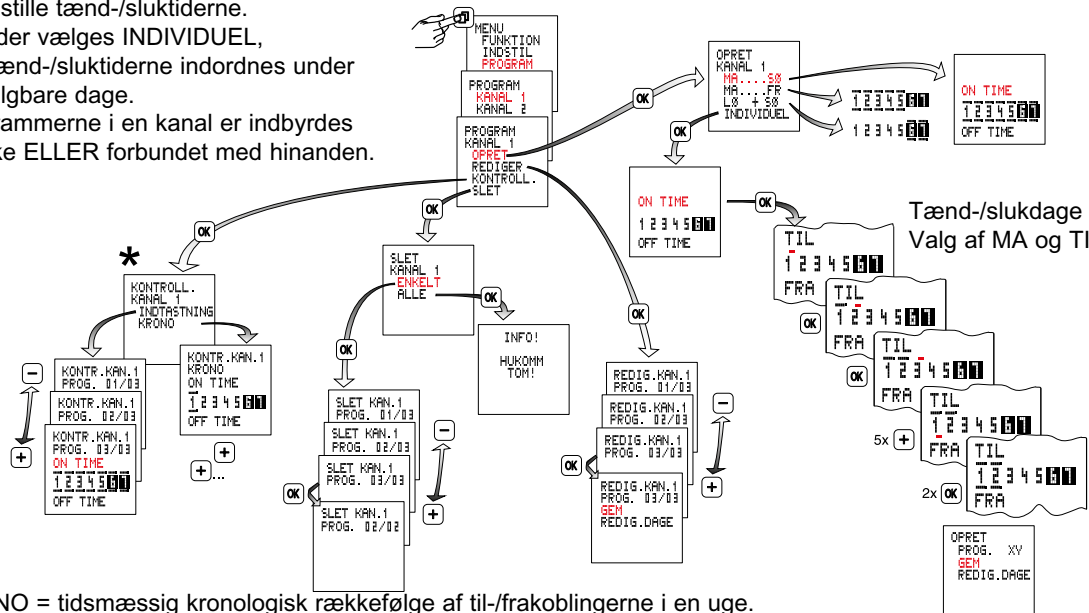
stille tænd-/sluktiderne.
der vælges INDIVIDUEL,
ænd-/sluktiderne indordnes under
lgbare dage.
ammerne i en kanal er indbyrdes
ke ELLER forbundet med hinanden.

MENU
FUNKTION
INDSTIL
PROGRAM

PROGRAM
KANAL 1
KANAL 2

PROGRAM
KANAL 1
OPRET
REDIGER
KONTROLL.
SLET

OK

OPRET
KANAL 1
MA....SØ
MA....FR
LØ + SØ
INDIVIDUEL

OK

1 2 3 4 5 6 7

1 2 3 4 5 6 7

ON TIME
1 2 3 4 5 6 7
OFF TIME

OK

ON TIME
1 2 3 4 5 6 7
OFF TIME

OK

Tænd-/slukdage
Valg af MA og TI

TIL
1 2 3 4 5 6 7
FRA

OK

TIL
1 2 3 4 5 6 7
FRA

OK

TIL
1 2 3 4 5 6 7
FRA

TIL
1 2 3 4 5 6 7
FRA

5x +

TIL
1 2 3 4 5 6 7
FRA

2x OK

OPRET
PROG. XV
GEM
REDIG.DAGE

OK

*

KONTROLL.
KANAL 1
INDTASTNING
KRONO

OK

SLET
KANAL 1
ENKELT
ALLE

OK

INFO!
HUKOMM
TOM!

OK

−

KONTR.KAN.1
PROG. 01/03

KONTR.KAN.1
PROG. 02/03

KONTR.KAN.1
PROG. 03/03
ON TIME
1 2 3 4 5 6 7
OFF TIME

+

KONTR.KAN.1
KRONO
ON TIME
1 2 3 4 5 6 7
OFF TIME

+

+...

SLET KAN.1
PROG. 01/03

SLET KAN.1
PROG. 02/03

SLET KAN.1
PROG. 03/03

OK

SLET KAN.1
PROG. 02/02

−

+

REDIG.KAN.1
PROG. 01/03

REDIG.KAN.1
PROG. 02/03

REDIG.KAN.1
PROG. 03/03

OK

REDIG.KAN.1
PROG. 03/03
GEM
REDIG.DAGE

−

+

NO = tidsmæssig kronologisk rækkefølge af til-/frakoblingerne i en uge.